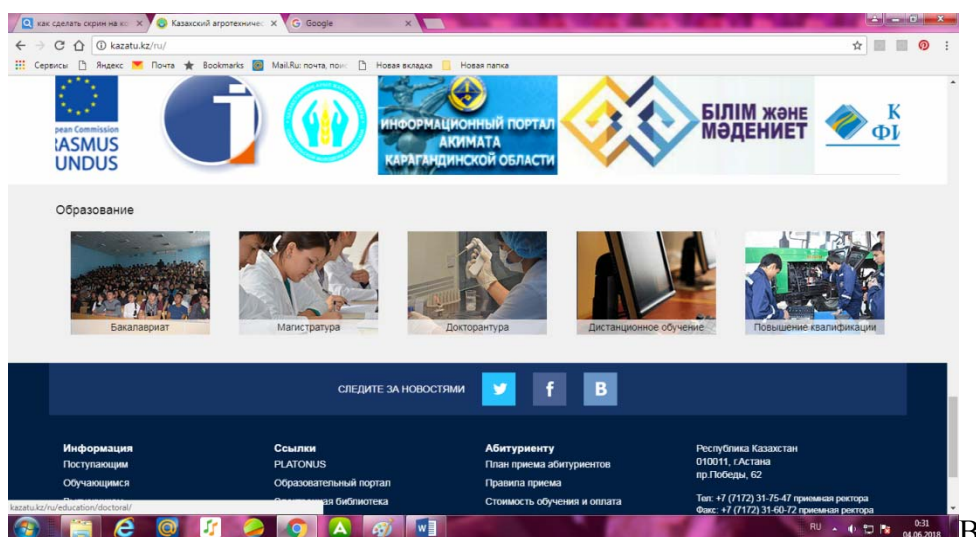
как сделать скрин на вс ×
Казахский агротехничес ×
Google ×

kazatu.kz/ru/

Сервисы Яндекс Почта Bookmarks Mail.Ru: почта, пои Новая вкладка Новая папка

pean Commission
RASMUS
UNDUS

ИНФОРМАЦИОННЫЙ ПОРТАЛ АКИМАТА КАРАГАНДИНСКОЙ ОБЛАСТИ

БІЛІМ ЖӘНЕ МӘДЕНИЕТ

К
ФІ

Образование

Бакалавриат
Магистратура
Докторантура
Дистанционное обучение
Повышение квалификации

СЛЕДИТЕ ЗА НОВОСТЯМИ

Информация
Поступающим
Обучающимся

Ссылки
PLATONUS
Образовательный портал
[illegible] библиотека

Абитуриенту
План приема абитуриентов
Правила приема
Стоимость обучения и оплата

Республика Казахстан
010011, г.Астана
пр.Победы, 62

Тел: +7 (7172) 31-75-47 приемная ректора
Факс: +7 (7172) 31-60-72 приемная ректора

kazatu.kz/ru/education/doctoral/

RU
0:31
04.06.2018

B